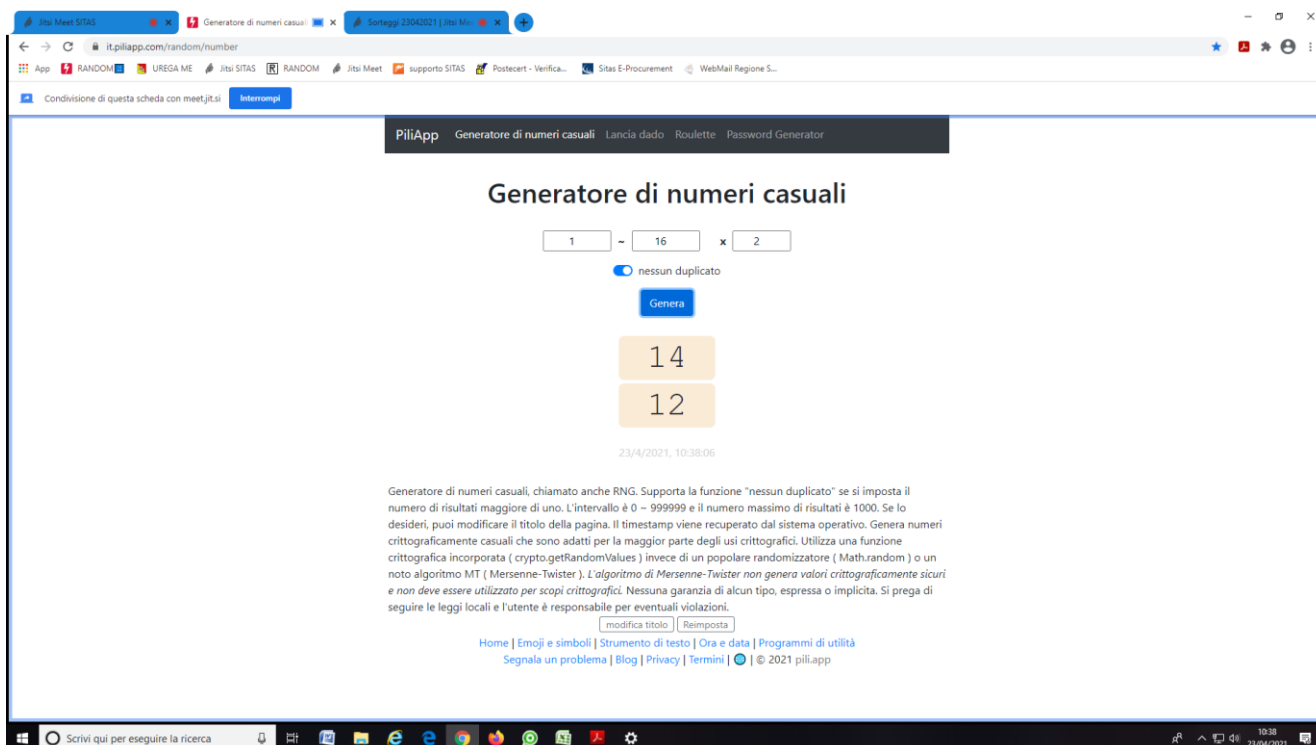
Jitsi Meet SITAS
Generatore di numeri casuali
Sorteggi 23042021 | Jitsi Me

it.piliapp.com/random/number

App RANDOM UREGA ME Jitsi SITAS RANDOM Jitsi Meet supporto SITAS Postecert - Verifica... Sitas E-Procurement WebMail Regione S...

Condivisione di questa scheda con meet.jit.si Interrompi

PiliApp Generatore di numeri casuali Lancia dado Roulette Password Generator

Generatore di numeri casuali

1 ~ 16 x 2

nessun duplicato

Genera

14
12

23/4/2021, 10:38:06

Generatore di numeri casuali, chiamato anche RNG. Supporta la funzione "nessun duplicato" se si imposta il numero di risultati maggiore di uno. L'intervallo è 0 ~ 999999 e il numero massimo di risultati è 1000. Se lo desideri, puoi modificare il titolo della pagina. Il timestamp viene recuperato dal sistema operativo. Genera numeri crittograficamente casuali che sono adatti per la maggior parte degli usi crittografici. Utilizza una funzione crittografica incorporata ( crypto.getRandomValues ) invece di un popolare randomizzatore ( Math.random ) o un noto algoritmo MT ( Mersenne-Twister ). L'algoritmo di Mersenne-Twister non genera valori crittograficamente sicuri e non deve essere utilizzato per scopi crittografici. Nessuna garanzia di alcun tipo, espressa o implicita. Si prega di seguire le leggi locali e l'utente è responsabile per eventuali violazioni.

modifica titolo Reimposta

Home | Emoji e simboli | Strumento di testo | Ora e data | Programmi di utilità
Segnala un problema | Blog | Privacy | Termini | | © 2021 pili.app

Scrivi qui per eseguire la ricerca

10:38
23/04/2021